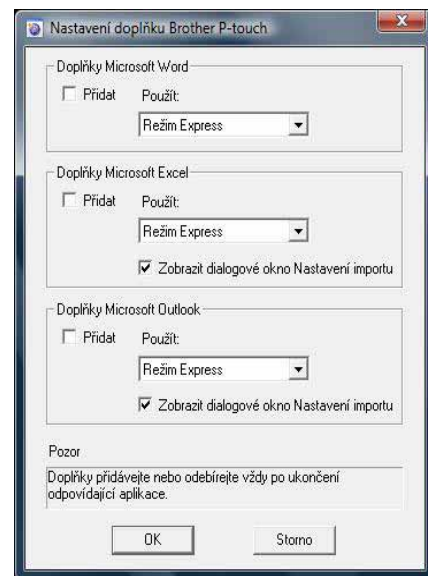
Nastavení doplňku Brother P-touch

Doplňky Microsoft Word

Přidat

Použít:

Režim Express

Doplňky Microsoft Excel

Přidat

Použít:

Režim Express

Zobrazit dialogové okno Nastavení importu

Doplňky Microsoft Outlook

Přidat

Použít:

Režim Express

Zobrazit dialogové okno Nastavení importu

Pozor

Doplňky přidávejte nebo odebírejte vždy po ukončení odpovídající aplikace.

OK

Storno